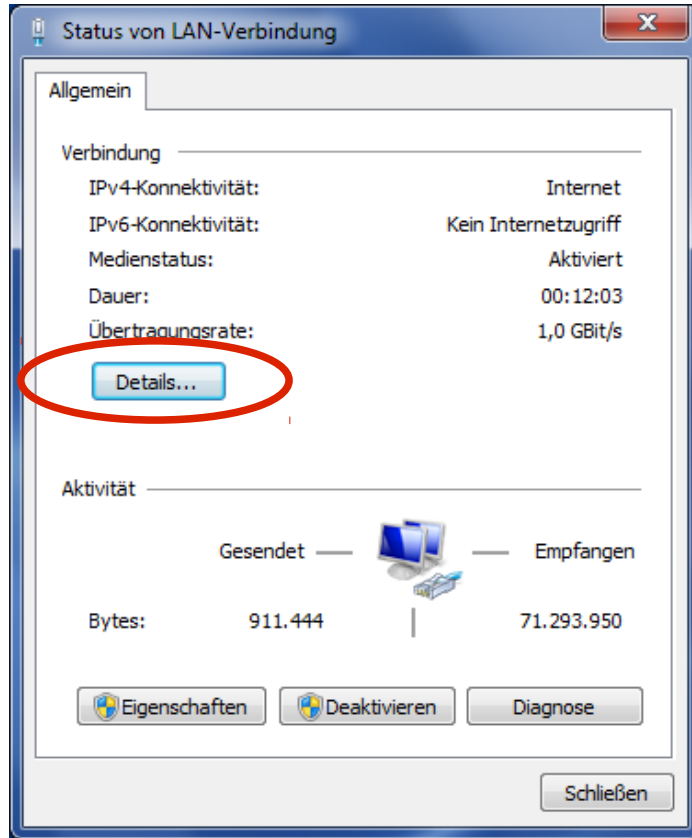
Status von LAN-Verbindung

Allgemein

Verbindung

IPv4-Konnektivität: Internet

IPv6-Konnektivität: Kein Internetzugriff

Medienstatus: Aktiviert

Dauer: 00:12:03

Übertragungsrate: 1,0 GBit/s

Details...

Aktivität

Gesendet — — Empfangen

Bytes: 911.444 | 71.293.950

Eigenschaften

Deaktivieren

Diagnose

Schließen